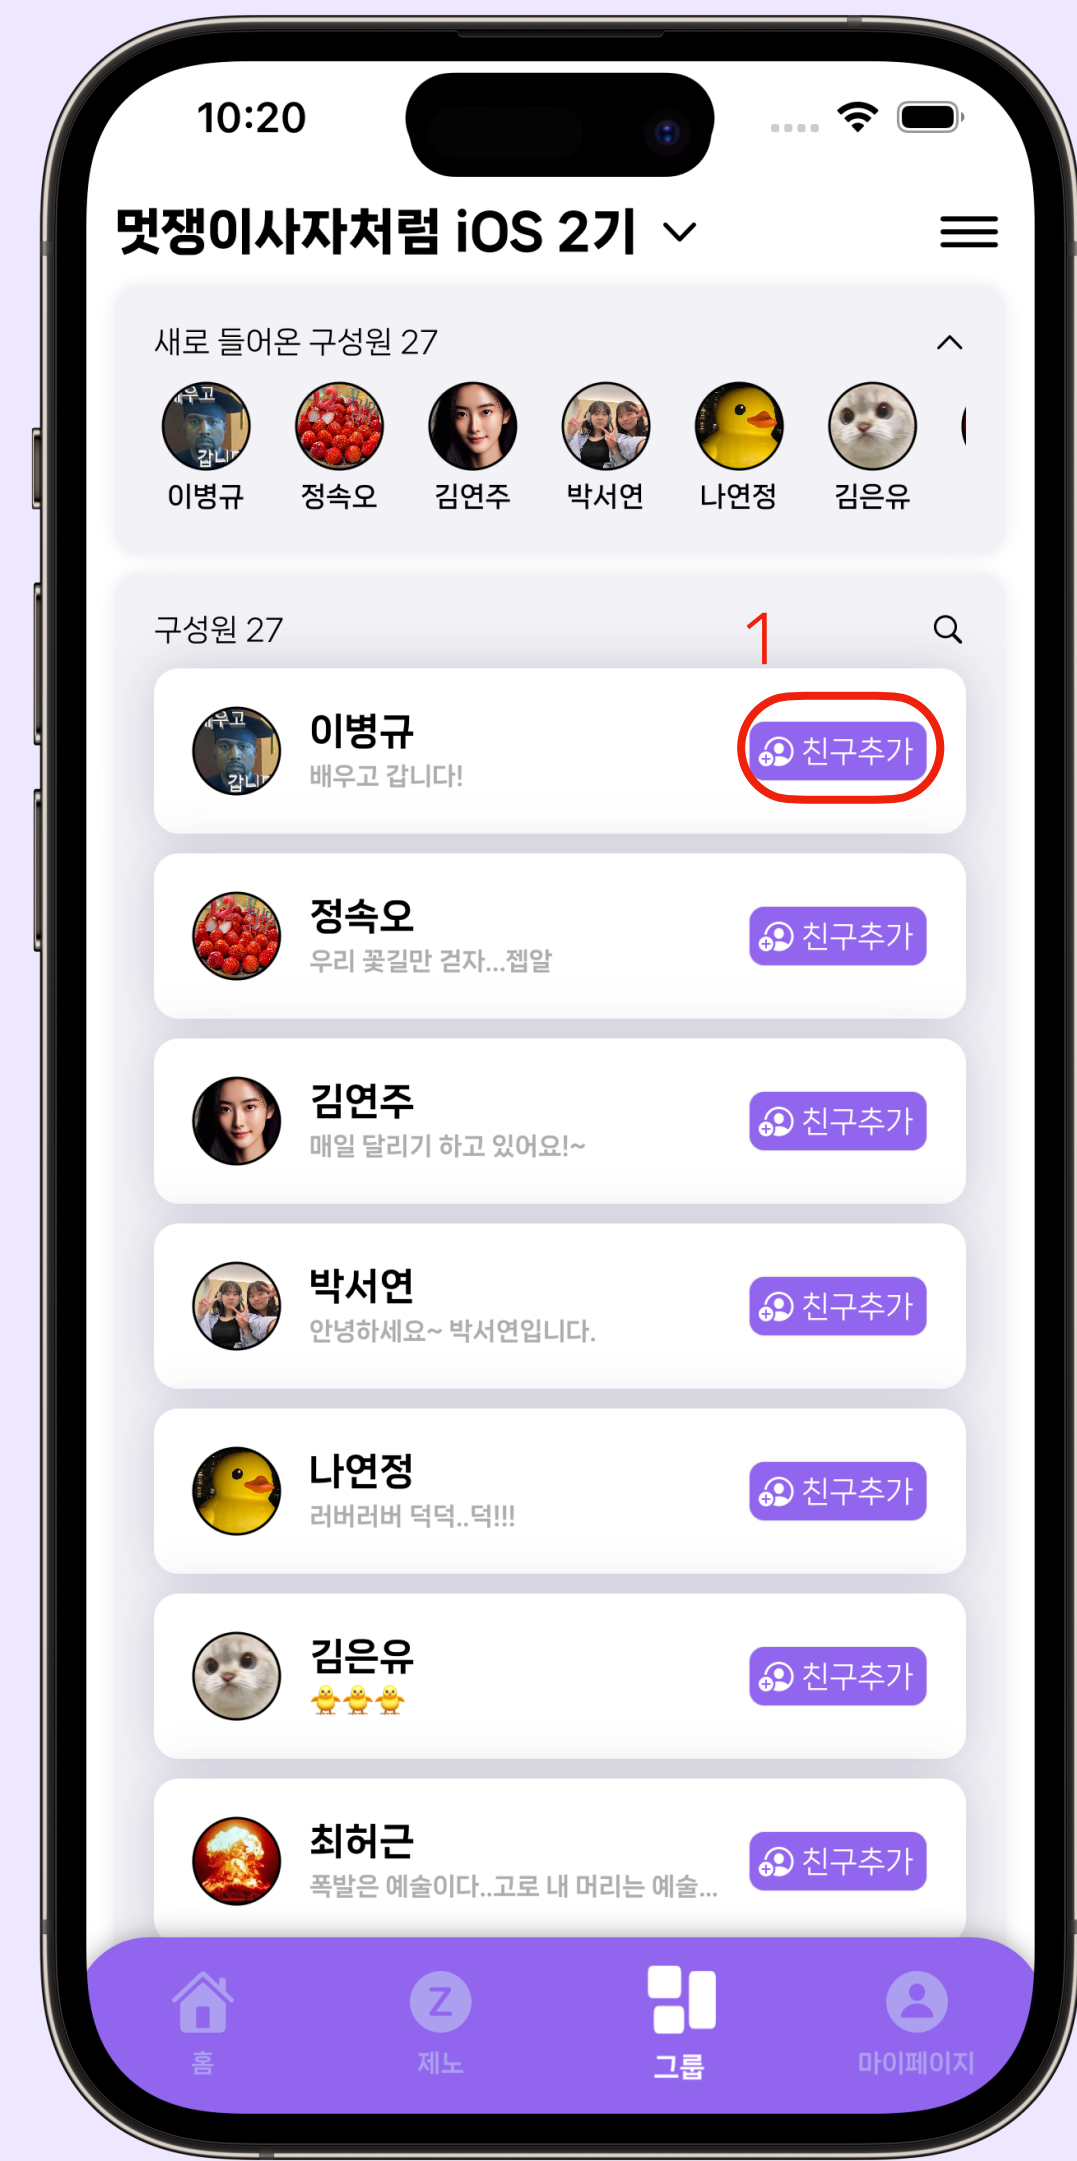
10:20

멋쟁이사자처럼 iOS 2기

새로 들어온 구성원 27

이병규 정속오 김연주 박서연 나연정 김은유

구성원 27

1

이병규
배우고 갑니다!
친구추가

정속오
우리 꽃길만 걷자...젭알
친구추가

김연주
매일 달리기 하고 있어요!~
친구추가

박서연
안녕하세요~ 박서연입니다.
친구추가

나연정
러버러버 덕덕..덕!!!
친구추가

김은유
🐥🐥🐥
친구추가

최허근
폭발은 예술이다..고로 내 머리는 예술...
친구추가

홈 제노 그룹 마이페이지